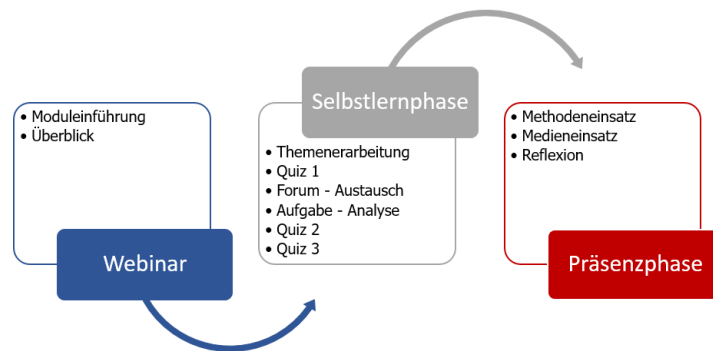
• Moduleinführung
• Überblick

Webinar

Selbstlernphase

• Themenerarbeitung
• Quiz 1
• Forum - Austausch
• Aufgabe - Analyse
• Quiz 2
• Quiz 3

• Methodeneinsatz
• Medieneinsatz
• Reflexion

Präsenzphase